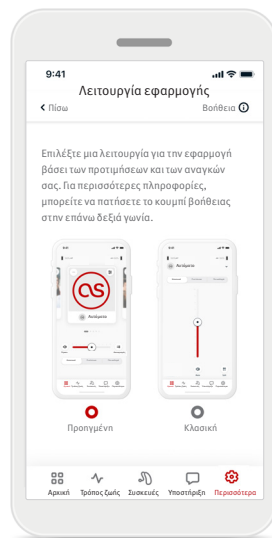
9:41

Λειτουργία εφαρμογής

Πίσω

Βοήθεια

Επιλέξτε μια λειτουργία για την εφαρμογή βάσει των προτιμήσεών και των αναγκών σας. Για περισσότερες πληροφορίες, μπορείτε να πατήσετε το κουμπί βοήθειας στην επάνω δεξιά γωνία.

Ακτίφωνο

Ακτίφωνο

Προηγμένη

Κλασική

Αρχική

Τρόπος ζωής

Συσκευές

Υποστήριξη

Περισσότερα